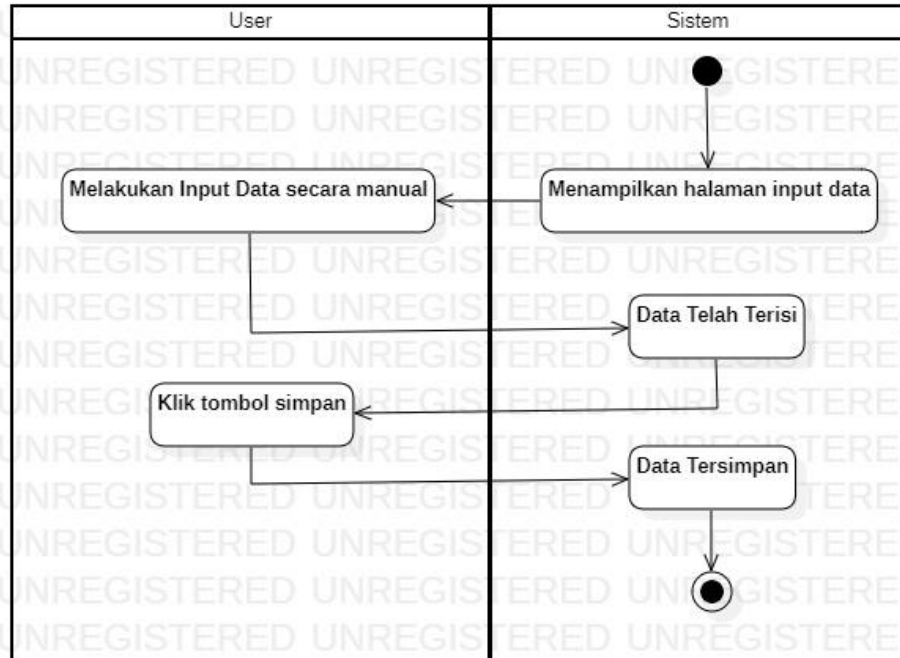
| User | Sistem |
|---|---|

Menampilkan halaman input data

Melakukan Input Data secara manual

Data Telah Terisi

Klik tombol simpan

Data Tersimpan

UNREGISTERED UNREGISTERED UNREGISTERED
UNREGISTERED UNREGISTERED UNREGISTERED
UNREGISTERED UNREGISTERED UNREGISTERED
UNREGISTERED UNREGISTERED UNREGISTERED
UNREGISTERED UNREGISTERED UNREGISTERED
UNREGISTERED UNREGISTERED UNREGISTERED
UNREGISTERED UNREGISTERED UNREGISTERED
UNREGISTERED UNREGISTERED UNREGISTERED
UNREGISTERED UNREGISTERED UNREGISTERED
UNREGISTERED UNREGISTERED UNREGISTERED
UNREGISTERED UNREGISTERED UNREGISTERED
UNREGISTERED UNREGISTERED UNREGISTERED